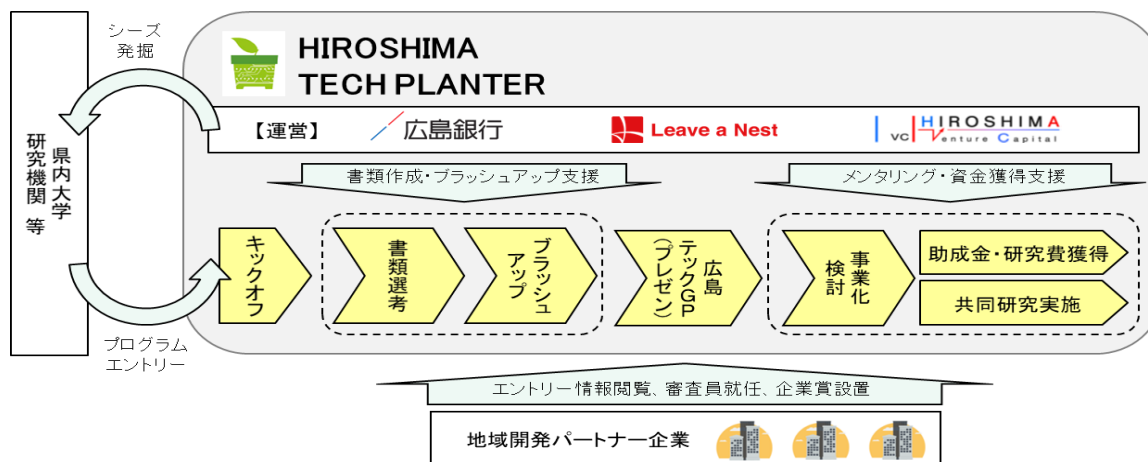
シーズ発掘

県内大学研究機関等

プログラムエントリー

HIROSHIMA TECH PLANTER

【運営】 広島銀行 Leave a Nest VC HIROSHIMA Venture Capital

書類作成・ブラッシュアップ支援

メンタリング・資金獲得支援

キックオフ

書類選考

ブラッシュアップ

広島テックGP（プレゼン）

事業化検討

助成金・研究費獲得

共同研究実施

エントリー情報閲覧、審査員就任、企業賞設置

地域開発パートナー企業